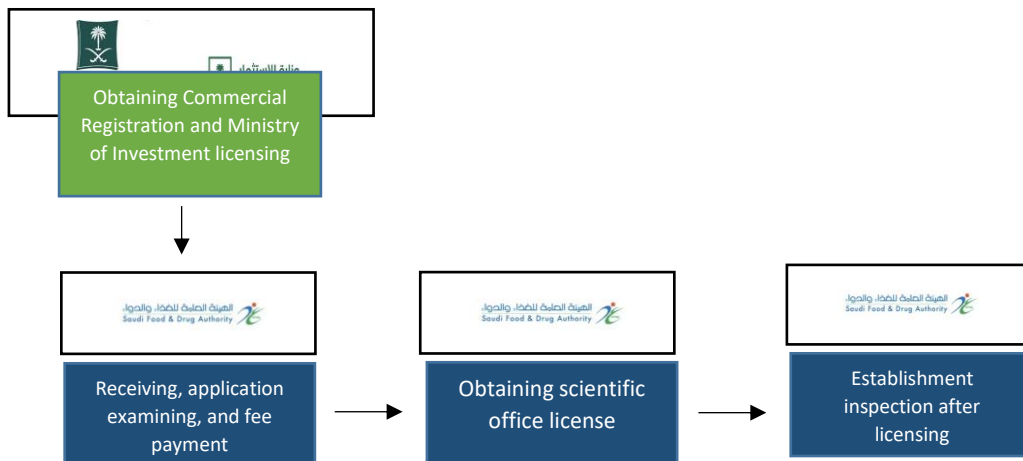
وزارة الاستثمار

Obtaining Commercial Registration and Ministry of Investment licensing

الهيئة العامة للغذاء والدواء
Saudi Food & Drug Authority

Receiving, application examining, and fee payment

الهيئة العامة للغذاء والدواء
Saudi Food & Drug Authority

Obtaining scientific office license

الهيئة العامة للغذاء والدواء
Saudi Food & Drug Authority

Establishment inspection after licensing